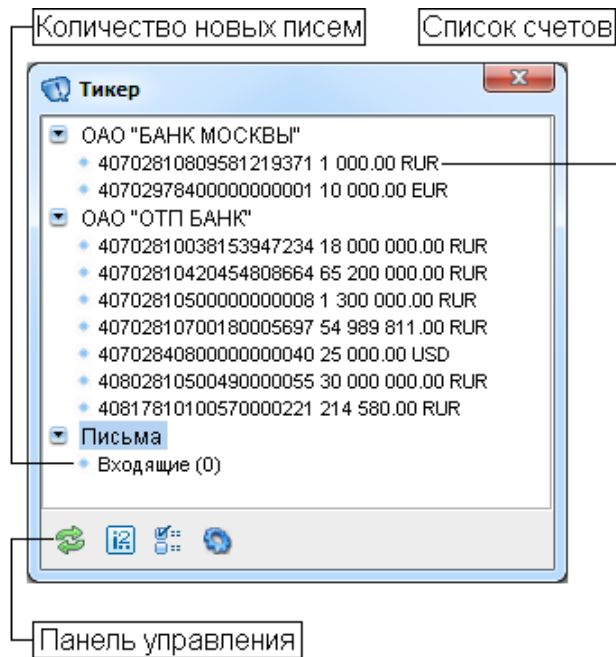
Количество новых писем

Список счетов

Тикер

ОАО "БАНК МОСКВЫ"
40702810809581219371 1 000.00 RUR
40702978400000000001 10 000.00 EUR
ОАО "ОТП БАНК"
40702810038153947234 18 000 000.00 RUR
40702810420454808664 65 200 000.00 RUR
40702810500000000008 1 300 000.00 RUR
40702810700180005697 54 989 811.00 RUR
40702840800000000040 25 000.00 USD
40802810500490000055 30 000 000.00 RUR
40817810100570000221 214 580.00 RUR
Письма
Входящие (0)

Панель управления